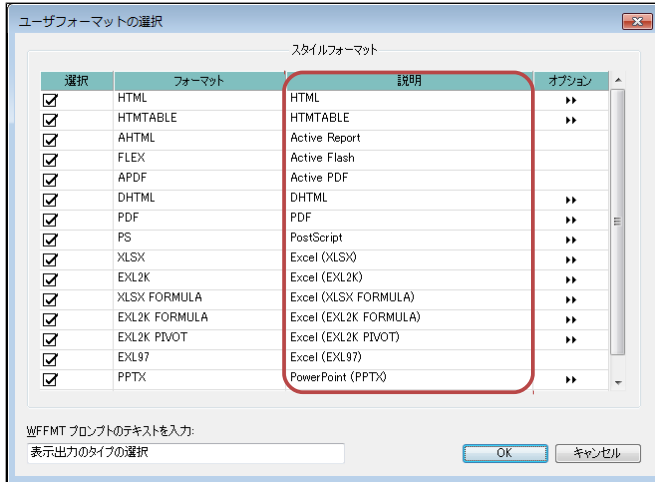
ユーザフォーマットの選択

スタイルフォーマット

| 選択 | フォーマット | 説明 | オプション |
|---|---|---|---|
| ☑ | HTML | HTML | ▸▸ |
| ☑ | HTMTABLE | HTMTABLE | ▸▸ |
| ☑ | AHTML | Active Report | |
| ☑ | FLEX | Active Flash | |
| ☑ | APDF | Active PDF | |
| ☑ | DHTML | DHTML | ▸▸ |
| ☑ | PDF | PDF | ▸▸ |
| ☑ | PS | PostScript | ▸▸ |
| ☑ | XLSX | Excel (XLSX) | ▸▸ |
| ☑ | EXL2K | Excel (EXL2K) | ▸▸ |
| ☑ | XLSX FORMULA | Excel (XLSX FORMULA) | ▸▸ |
| ☑ | EXL2K FORMULA | Excel (EXL2K FORMULA) | ▸▸ |
| ☑ | EXL2K PIVOT | Excel (EXL2K PIVOT) | ▸▸ |
| ☑ | EXL97 | Excel (EXL97) | |
| ☑ | PPTX | PowerPoint (PPTX) | ▸▸ |

WFFMT プロンプトのテキストを入力:
表示出力のタイプの選択

OK
キャンセル